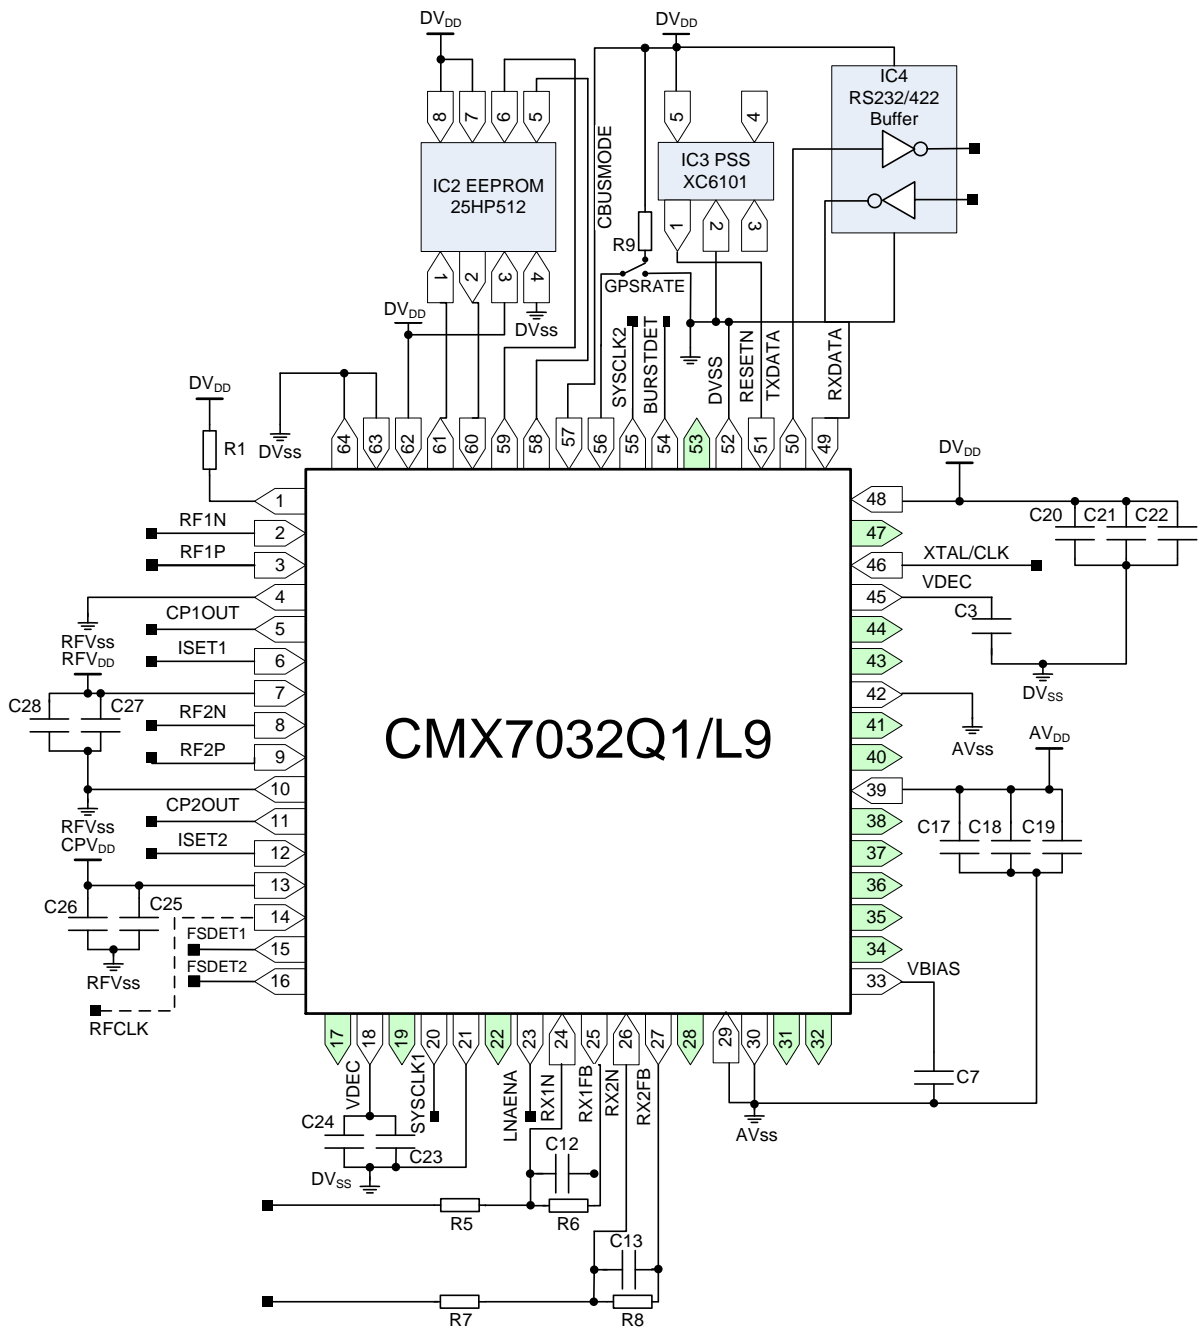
DV$_{DD}$
DV$_{DD}$
IC4
RS232/422
Buffer
8 7 6 5
5 4
IC2 EEPROM
25HP512
CBUSMODE
IC3 PSS
XC6101
1 2 3
R9
1 2 3 4
GPSRATE
DV$_{DD}$
DVss
SYSCLK2
BURSTDET
DVSS
RESETN
TXDATA
RXDATA
DV$_{DD}$
R1
DVss
64 63 62 61 60 59 58 57 56 55 54 53 52 51 50 49
1
RF1N 2
RF1P 3
4
CP1OUT 5
RFVss
RFV$_{DD}$
ISET1 6
7
C28 C27
RF2N 8
RF2P 9
10
CP2OUT 11
RFVss
CPV$_{DD}$
ISET2 12
13
C26 C25
14
FSDET1 15
FSDET2 16
RFVss
RFCLK
CMX7032Q1/L9
DV$_{DD}$
48
C20 C21 C22
47
XTAL/CLK 46
VDEC
45
C3
44
43
DV$_{SS}$
42
AVss
41
40
AV$_{DD}$
39
38
C17 C18 C19
37
36
35
34
VBIAS
33
17 18 19 20 21 22 23 24 25 26 27 28 29 30 31 32
VDEC
SYSCLK1
LNAENA
RX1N
RX1FB
RX2N
RX2FB
C7
C24
C23
DV$_{SS}$
C12
AVss
R5
R6
C13
R7
R8